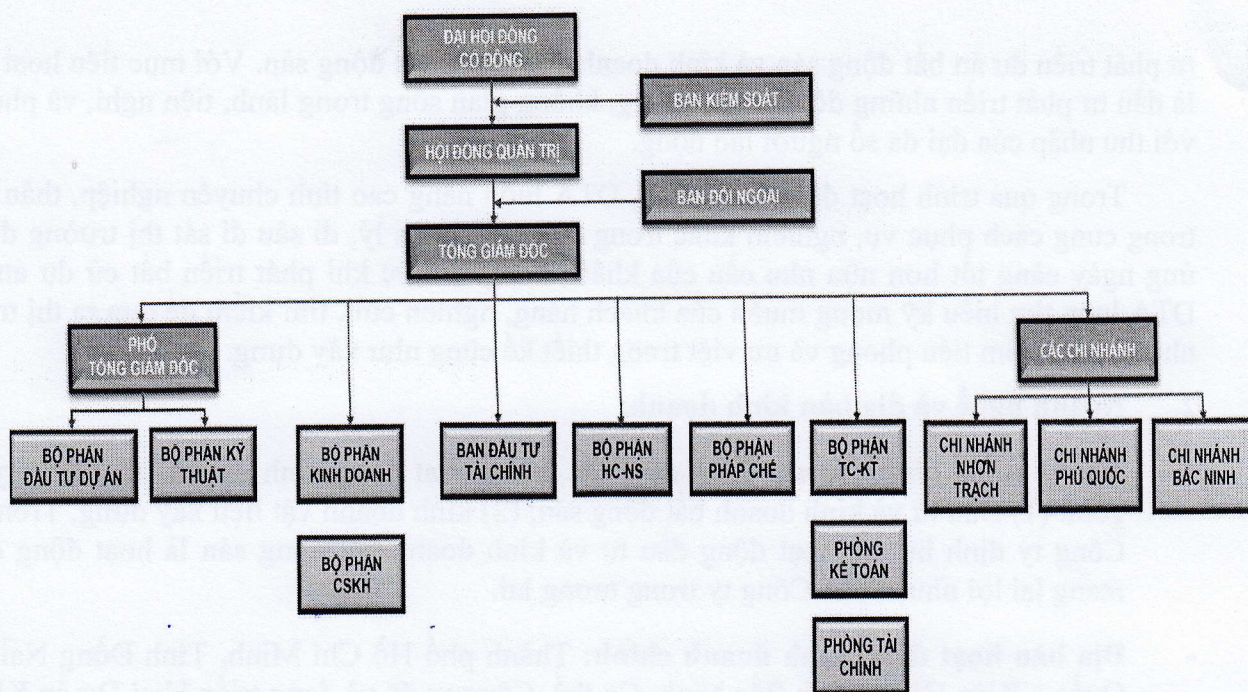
ĐẠI HỘI ĐỒNG CỔ ĐÔNG

BAN KIỂM SOÁT

HỘI ĐỒNG QUẢN TRỊ

BAN ĐỐI NGOẠI

TỔNG GIÁM ĐỐC

PHÓ TỔNG GIÁM ĐỐC

CÁC CHI NHÁNH

BỘ PHẬN ĐẦU TƯ DỰ ÁN

BỘ PHẬN KỸ THUẬT

BỘ PHẬN KINH DOANH

BAN ĐẦU TƯ TÀI CHÍNH

BỘ PHẬN HC-NS

BỘ PHẬN PHÁP CHẾ

BỘ PHẬN TC-KT

CHI NHÁNH NHƠN TRẠCH

CHI NHÁNH PHÚ QUỐC

CHI NHÁNH BẮC NINH

BỘ PHẬN CSKH

PHÒNG KẾ TOÁN

PHÒNG TÀI CHÍNH